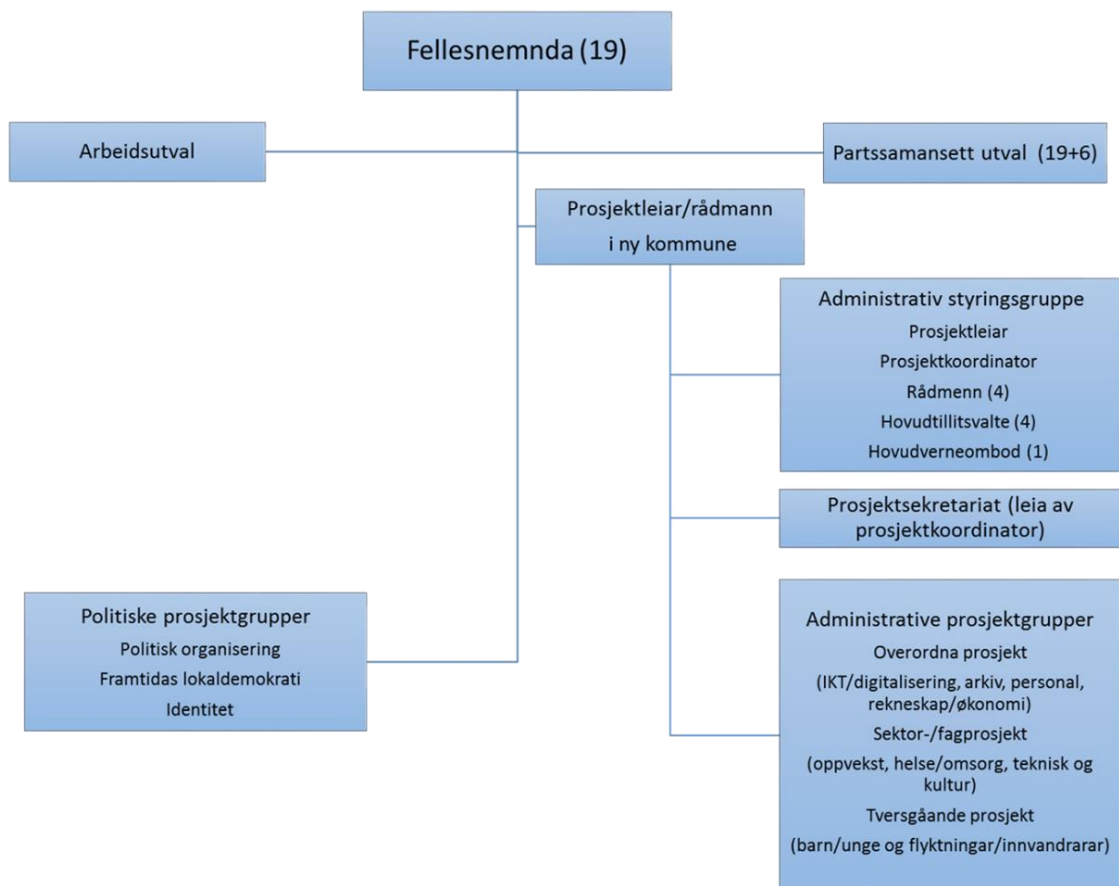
Fellesnemnda (19)

Arbeidsutval

Partssamansett utval (19+6)

Prosjektleiar/rådmann i ny kommune

Administrativ styringsgruppe
Prosjektleiar
Prosjektkoordinator
Rådmenn (4)
Hovudtillitsvalte (4)
Hovudverneombod (1)

Prosjektsekretariat (leia av prosjektkoordinator)

Politiske prosjektgrupper
Politisk organisering
Framtidas lokaldemokrati
Identitet

Administrative prosjektgrupper
Overordna prosjekt
(IKT/digitalisering, arkiv, personal, rekneskap/økonomi)
Sektor-/fagprosjekt
(oppvekst, helse/omsorg, teknisk og kultur)
Tversgåande prosjekt
(barn/unge og flyktningar/innvandrarar)